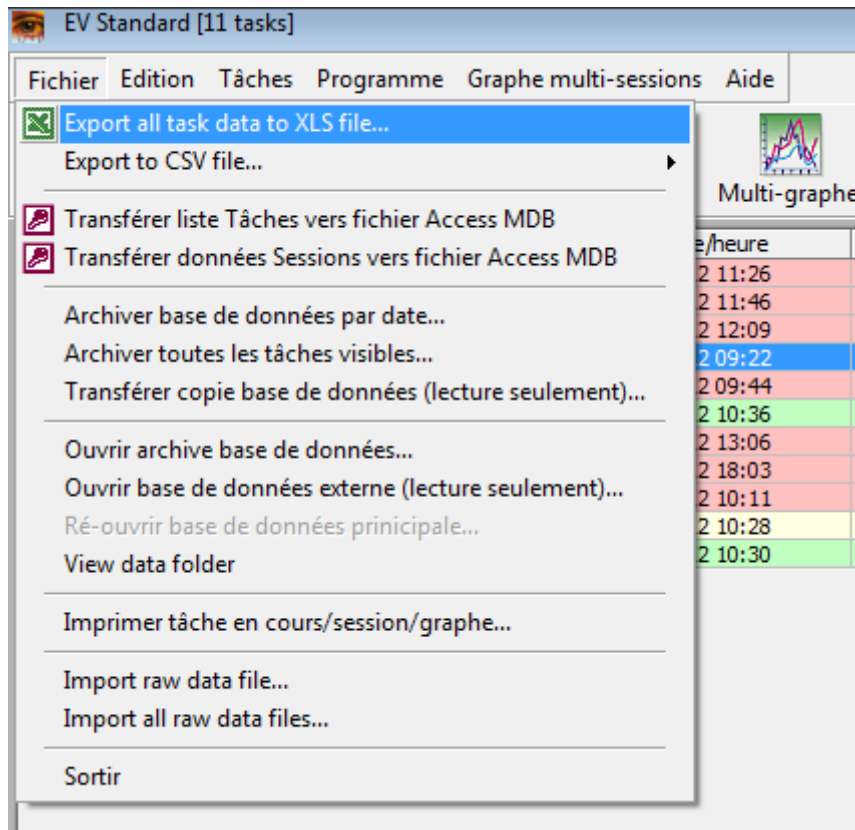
EV Standard [11 tasks]

Fichier Edition Tâches Programme Graphe multi-sessions Aide

Export all task data to XLS file...
Export to CSV file...

Transférer liste Tâches vers fichier Access MDB
Transférer données Sessions vers fichier Access MDB

Archiver base de données par date...
Archiver toutes les tâches visibles...
Transférer copie base de données (lecture seulement)...

Ouvrir archive base de données...
Ouvrir base de données externe (lecture seulement)...
Ré-ouvrir base de données prinicipale...
View data folder

Imprimer tâche en cours/session/graphe...

Import raw data file...
Import all raw data files...

Sortir

Multi-graphe

e/heure
2 11:26
2 11:46
2 12:09
2 09:22
2 09:44
2 10:36
2 13:06
2 18:03
2 10:11
2 10:28
2 10:30